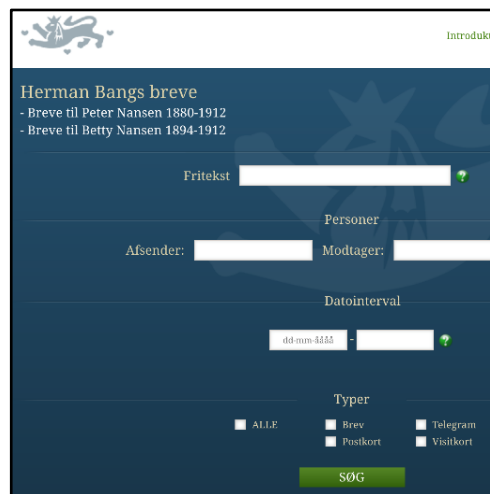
Introdukt

Herman Bangs breve
- Breve til Peter Nansen 1880-1912
- Breve til Betty Nansen 1894-1912

Fritekst ?

Personer

Afsender: Modtager:

Datointerval

dd-mm-åååå -

?

Typer

ALLE

Brev

Postkort

Telegram

Visitkort

SØG